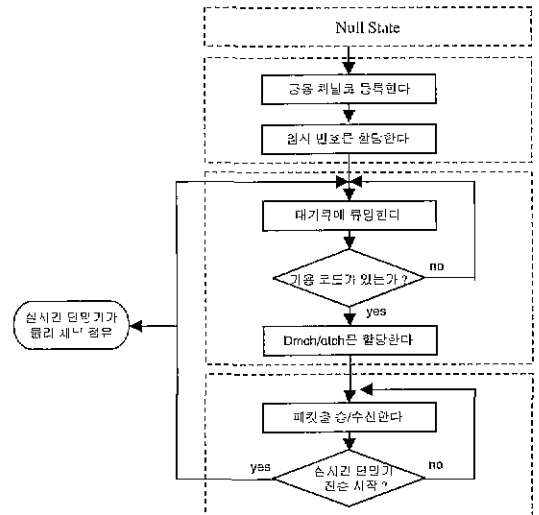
Null State

공용 채널로 등록한다

임시 번호를 할당한다

대기큐에 큐잉한다

가용 코드가 있는가 ?

no

yes

Dmch/atch를 할당한다

실시간 단말기가 들러 새난 경우

패킷을 송/수신한다

실시간 단말기 전송 시작 ?

yes

no